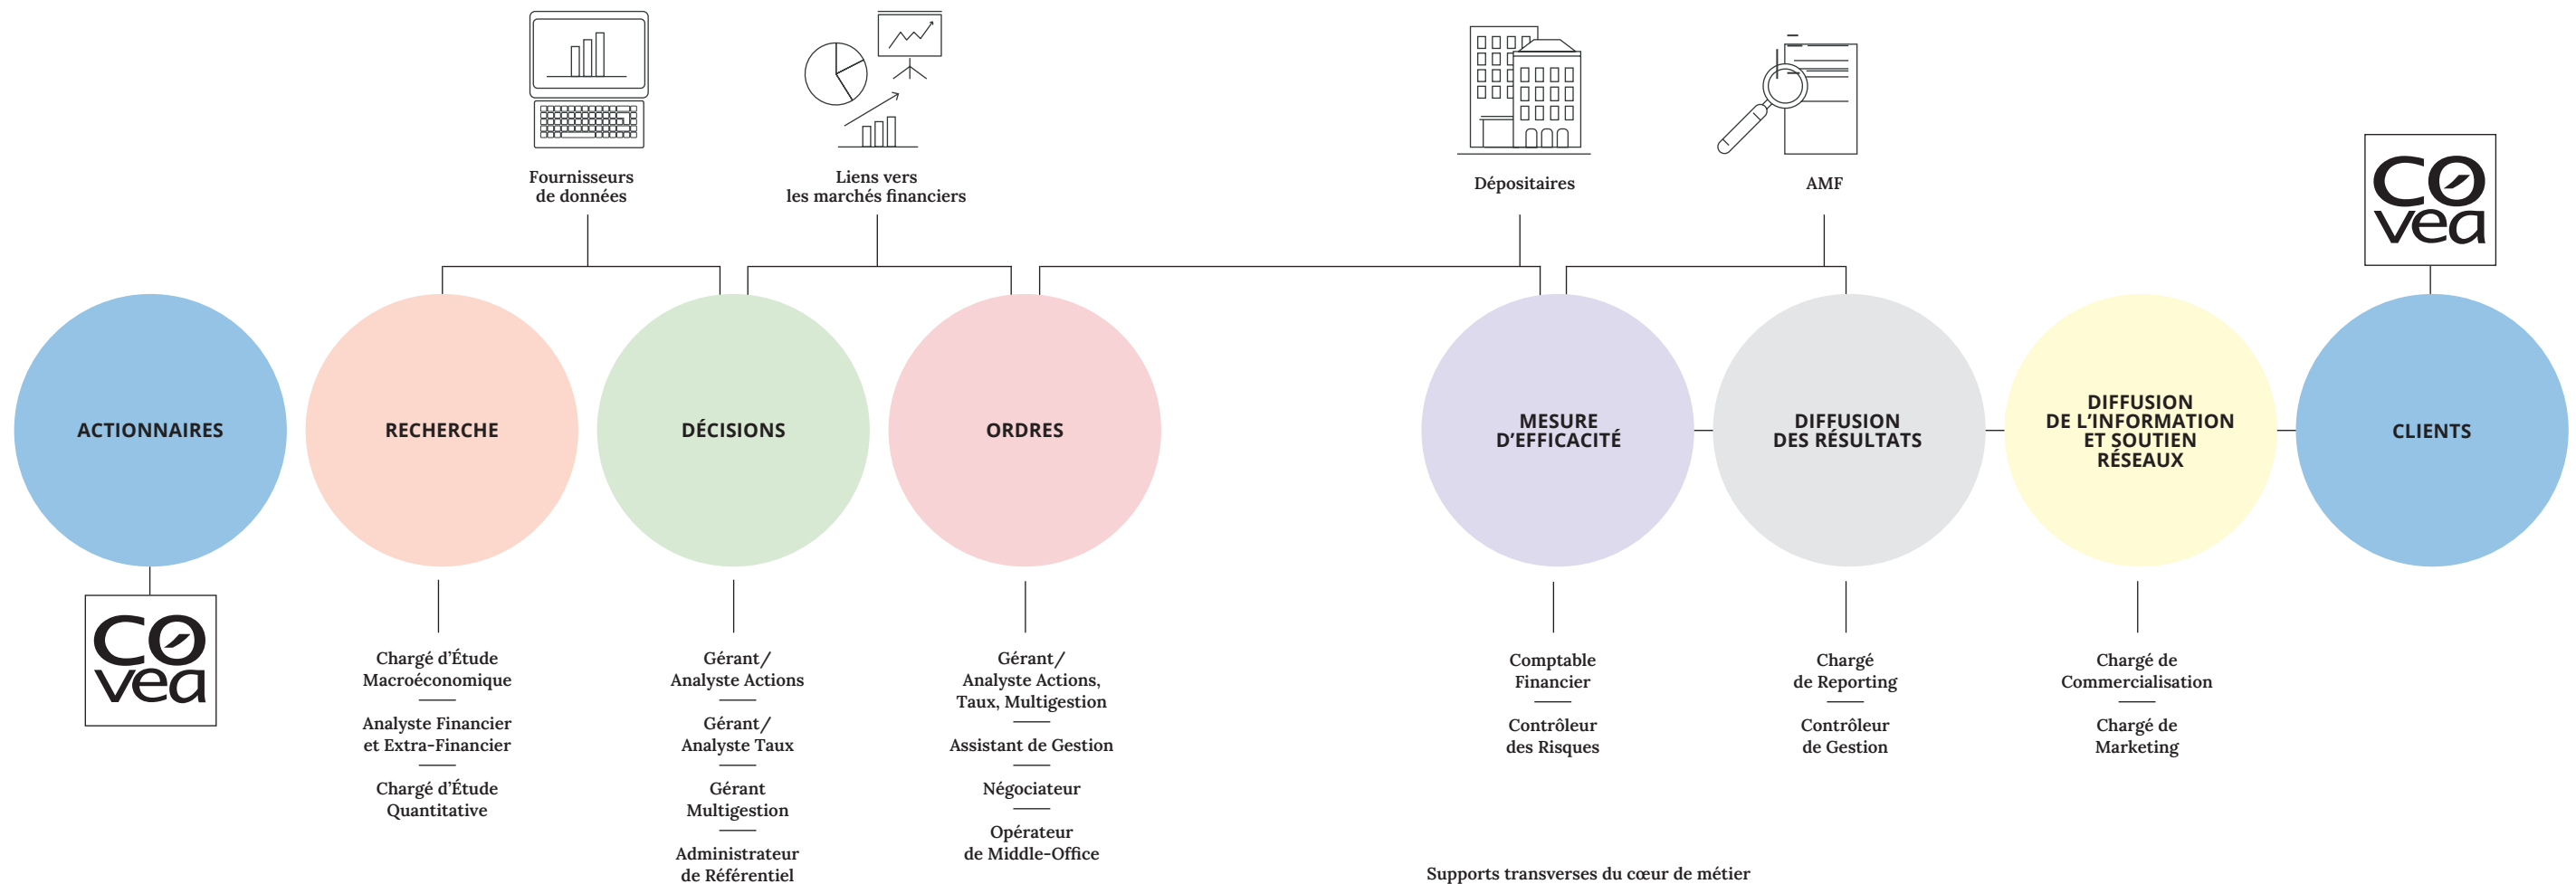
Fournisseurs de données

Liens vers les marchés financiers

Dépositaires

AMF

covea

ACTIONNAIRES

RECHERCHE

DÉCISIONS

ORDRES

MESURE D'EFFICACITÉ

DIFFUSION DES RÉSULTATS

DIFFUSION DE L'INFORMATION ET SOUTIEN RÉSEAUX

CLIENTS

covea

Chargé d'Étude Macroéconomique

Analyste Financier et Extra-Financier

Chargé d'Étude Quantitative

Gérant/ Analyste Actions

Gérant/ Analyste Taux

Gérant Multigestion

Administrateur de Référentiel

Gérant/ Analyste Actions, Taux, Multigestion

Assistant de Gestion

Négociateur

Opérateur de Middle-Office

Comptable Financier

Contrôleur des Risques

Chargé de Reporting

Contrôleur de Gestion

Chargé de Commercialisation

Chargé de Marketing

Supports transverses du cœur de métier